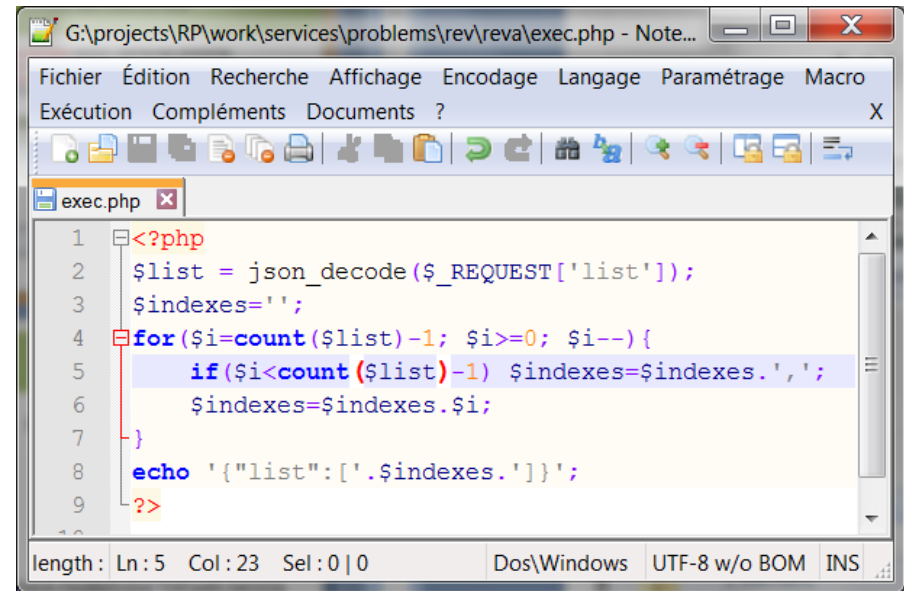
G:\projects\RP\work\services\problems\rev\reva\exec.php - Note...

Fichier Édition Recherche Affichage Encodage Langage Paramétrage Macro Exécution Compléments Documents ? X

exec.php

1 <?php
2 $list = json_decode($_REQUEST['list']);
3 $indexes='';
4 for($i=count($list)-1; $i>=0; $i--){
5 if($i<count($list)-1) $indexes=$indexes.',';
6 $indexes=$indexes.$i;
7 }
8 echo '{"list":['.$indexes.']}';
9 ?>

length : Ln : 5 Col : 23 Sel : 0 | 0 Dos\Windows UTF-8 w/o BOM INS